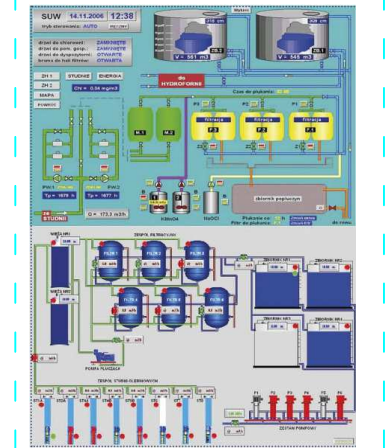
SUW 14.11.2006 12:38

tryb sterowania: AUTO

drzwi do chlorowni: ZAMKNIĘTE
drzwi do pom. pomp: ZAMKNIĘTE
drzwi do stacji: OTWARTE
brama do hali filtrów: OTWARTE

ZH 1
ZH 2
MAPA
POMOC
STUDNIE
ENERGIA

Cl = 0,04 mg/m3

do HYDROFORNI

Czas do płukania:

Filtracja
Filtracja
Filtracja
F 3
F 2
F 1

ZB 2
ZB 1
V = 561 m3
V = 546 m3

zbiornik popłuczyn

Q = 172.3 m3/h

STUDNIE

CHLOR
NaOCl

do rowu

WIEŻA NR 1
WIEŻA NR 2
ZESPÓŁ FILTRÓW
FILTR 1
FILTR 2
FILTR 3
FILTR 4
FILTR 5
FILTR 6
ZBIORNIK NR 1
ZBIORNIK NR 2
ZBIORNIK NR 3
ZBIORNIK NR 4
POMPA PŁUCZĄCA
ZESPÓŁ STUDNI GŁĘBINOWYCH
ZESTAW POMPOWY
P1
P2
P3
P4
P5